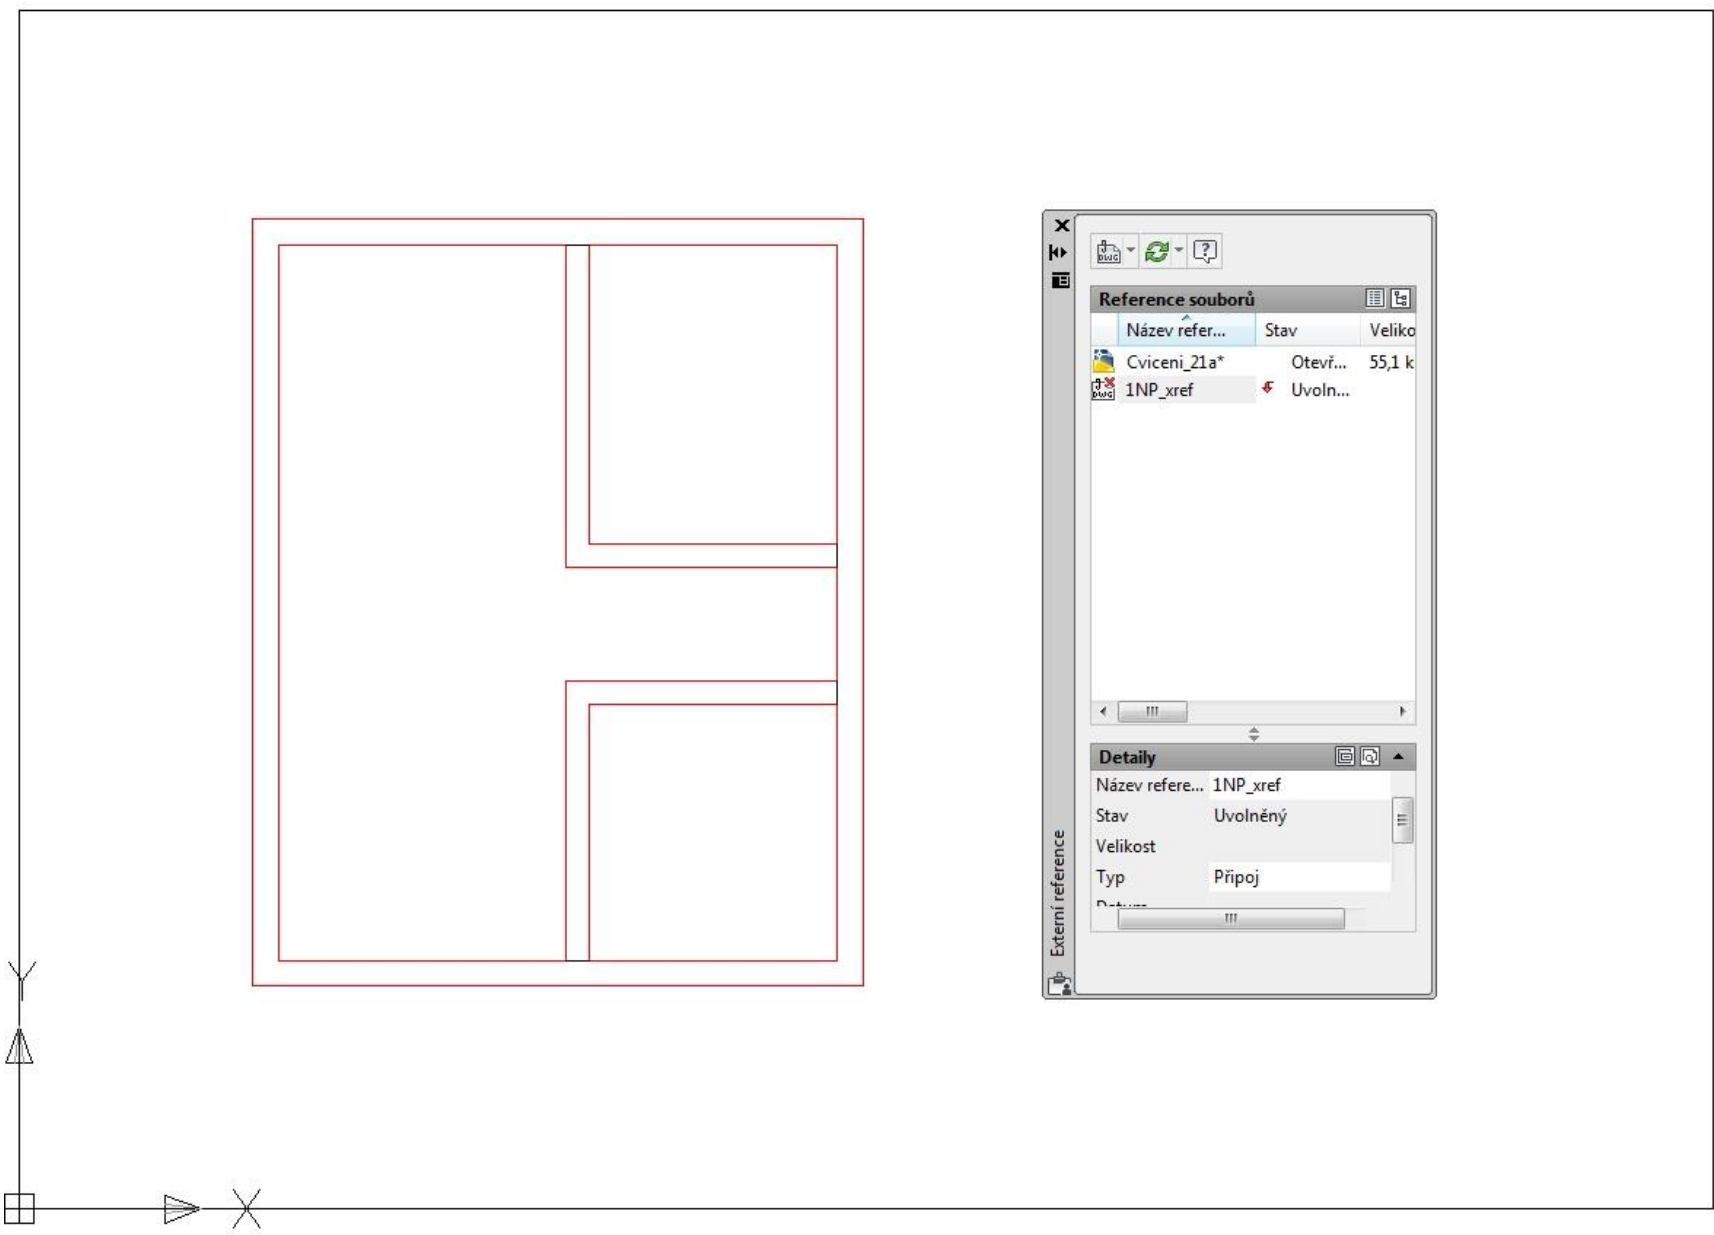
Reference souborů

| Název refer... | Stav | Veliko |
|---|---|---|
| Cviceni_21a* | Otevř... | 55,1 k |
| 1NP_xref | Uvoln... | |

Detaily

| | |
|---|---|
| Název refere... | 1NP_xref |
| Stav | Uvolněný |
| Velikost | |
| Typ | Připoj |

Externí reference

Y

X